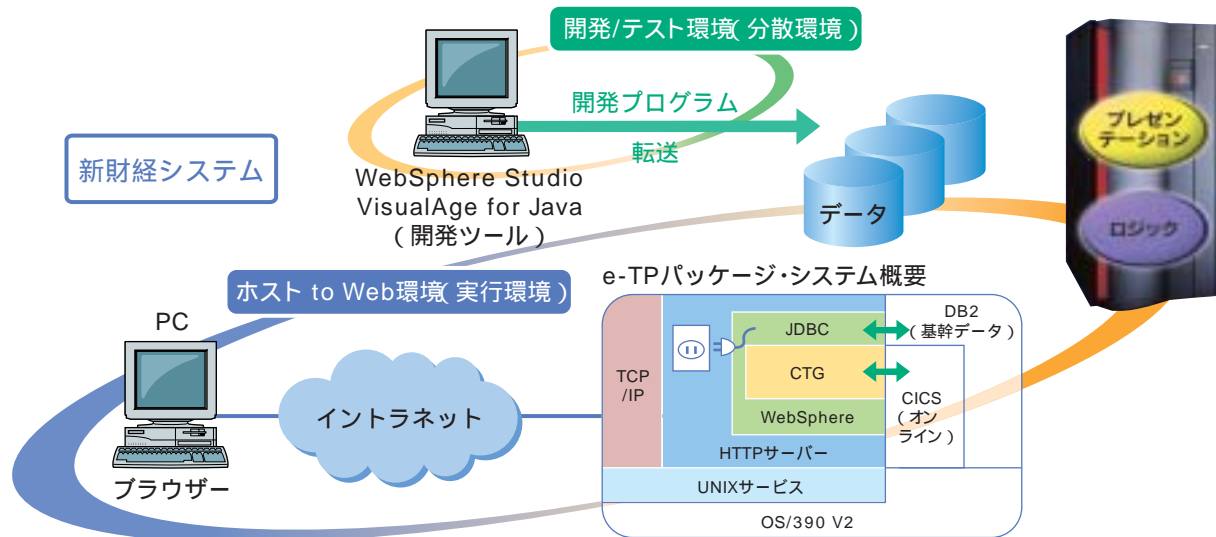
開発/テスト環境(分散環境)

開発プログラム

転送

新財経システム

WebSphere Studio
VisualAge for Java
(開発ツール)

データ

プレゼンテーション

ロジック

ホスト to Web環境(実行環境)

e-TPパッケージ・システム概要

PC

DB2
(基幹データ)

JDBC

TCP
/IP

CTG

CICS
(オンライン)

WebSphere

イントラネット

HTTPサーバー

ブラウザー

UNIXサービス

OS/390 V2